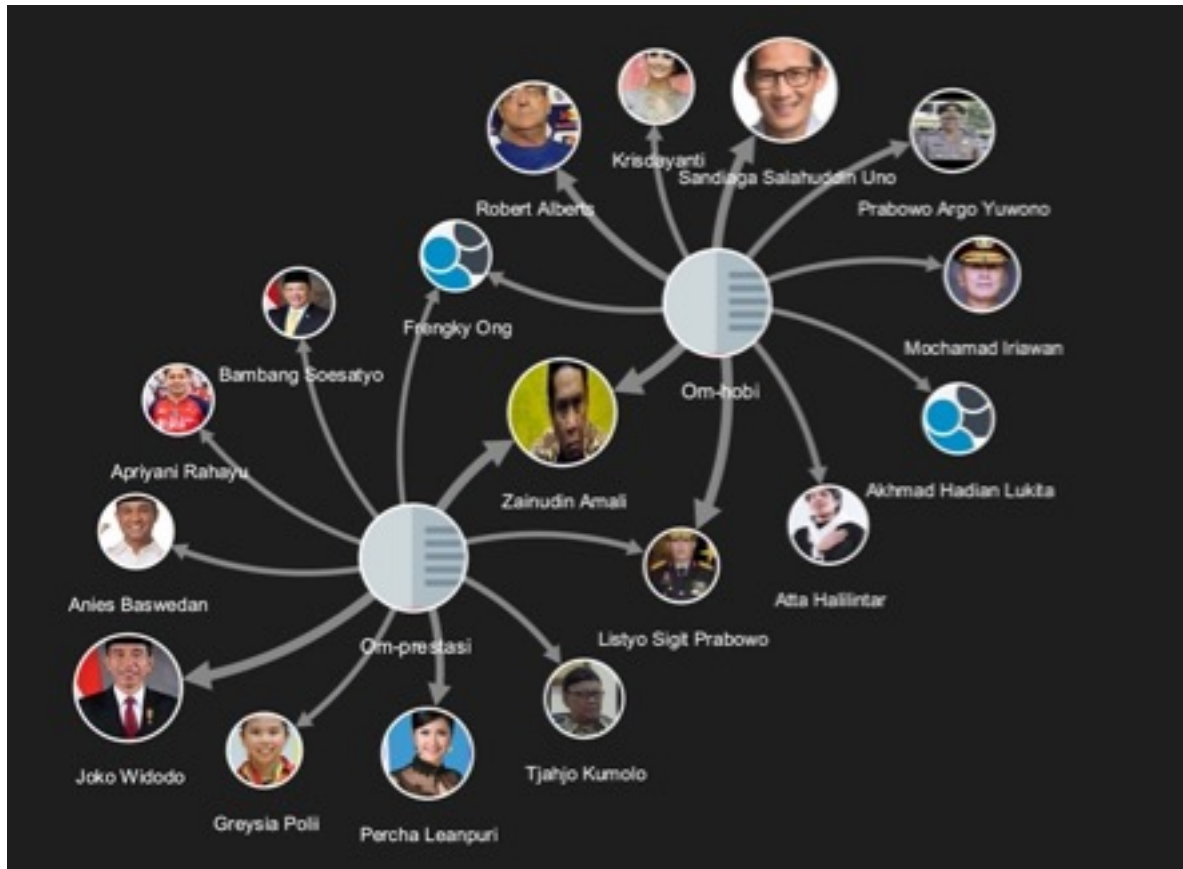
Krisdayanti
Sandiaga Salahuddin Uno
Robert Alberts
Prabowo Argo Yuwono
Frengky Ong
Mochamad Iriawan
Bambang Soesatyo
Om-hobi
Apriyani Rahayu
Zainudin Amali
Akhmad Hadian Lukita
Anies Baswedan
Atta Halilintar
Listyo Sigit Prabowo
Om-prestasi
Joko Widodo
Tjahjo Kumolo
Greysia Polii
Percha Leanpuri